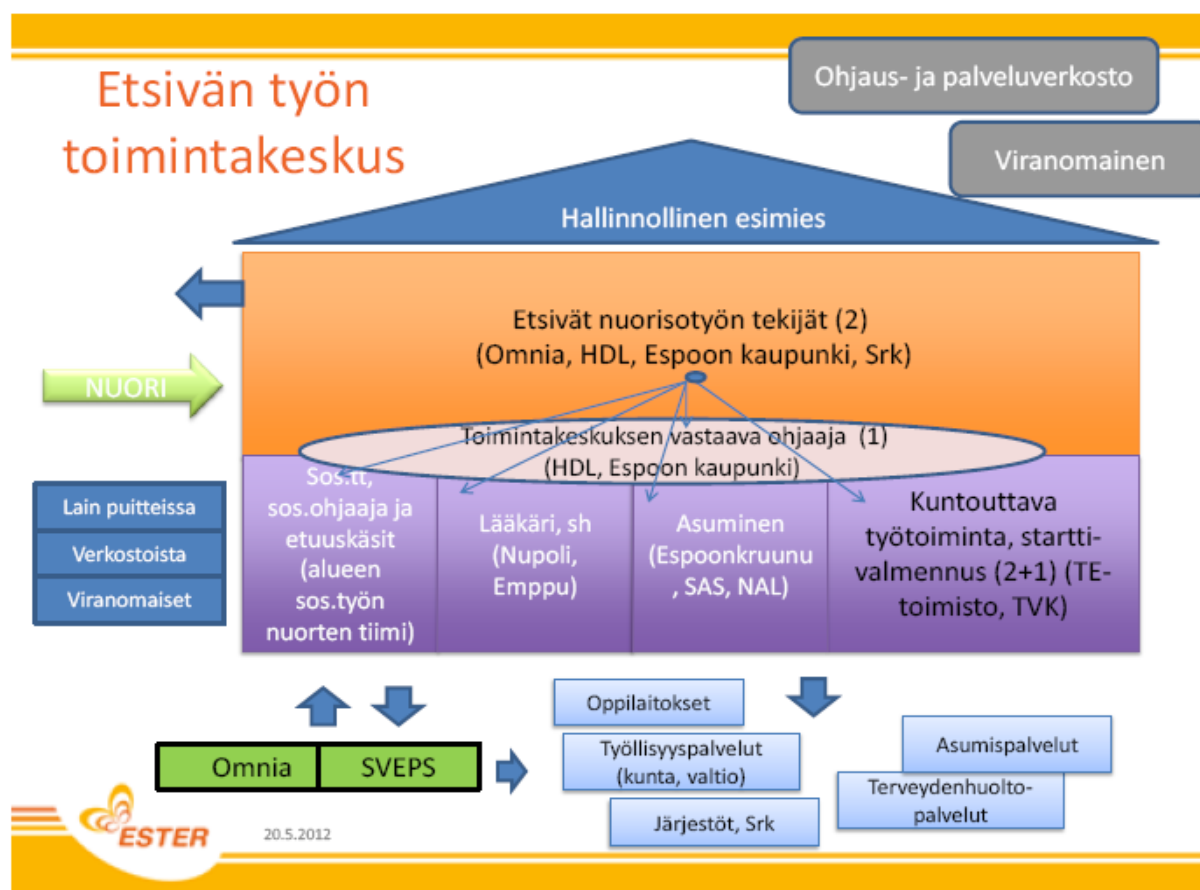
Etsivän työn toimintakeskus

Ohjaus- ja palveluverkosto

Viranomainen

Hallinnollinen esimies

Etsivät nuorisotyön tekijät (2)
(Omnia, HDL, Espoon kaupunki, Srk)

NUORI

Toimintakeskuksen vastaava ohjaaja (1)
(HDL, Espoon kaupunki)

Sos.tt, sos.ohjaaja ja etuuskäsit (alueen sos.työn nuorten tiimi)

Lääkäri, sh (Nupoli, Emppu)

Asuminen (Espoonkruunu, SAS, NAL)

Kuntouttava työtoiminta, starttivalmennus (2+1) (TE-toimisto, TVK)

Lain puitteissa

Verkostoista

Viranomaiset

Omnia

SVEPS

Oppilaitokset

Työllisyyspalvelut (kunta, valtio)

Järjestöt, Srk

Asumispalvelut

Terveydenhuoltopalvelut

ESTER

20.5.2012